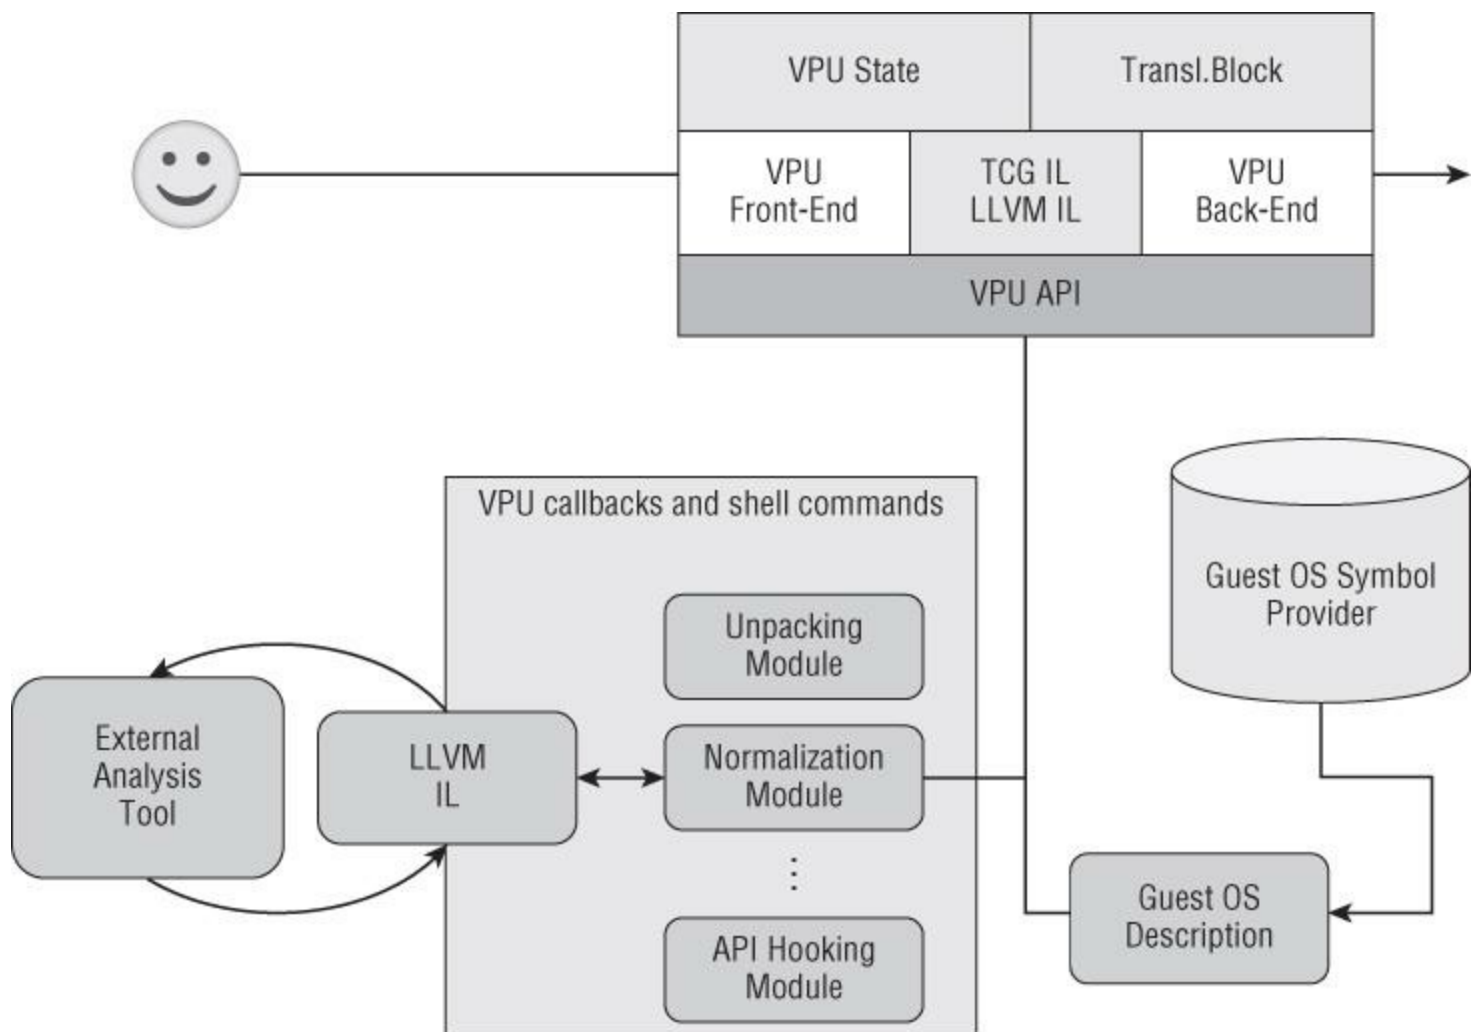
VPU State

Transl.Block

VPU Front-End

TCG IL LLVM IL

VPU Back-End

VPU API

VPU callbacks and shell commands

Guest OS Symbol Provider

Unpacking Module

External Analysis Tool

LLVM IL

Normalization Module

⋮

API Hooking Module

Guest OS Description